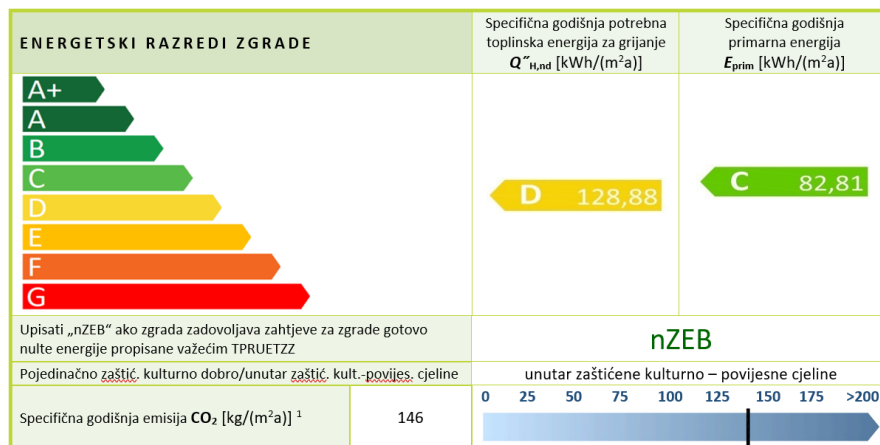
| ENERGETSKI RAZREDI ZGRADE | | Specifična godišnja potrebna toplinska energija za grijanje $Q''_{H,nd}$ [kWh/(m$^2$a)] | Specifična godišnja primarna energija $E_{prim}$ [kWh/(m$^2$a)] |
|---|---|---|---|
| A+ A B C D E F G | | D 128,88 | C 82,81 |
| Upisati „nZEB“ ako zgrada zadovoljava zahtjeve za zgrade gotovo nulte energije propisane važećim TPRUETZZ | | nZEB | |
| Pojedinačno zaštić. kulturno dobro/unutar zaštić. kult.-povijes. cjeline | | unutar zaštićene kulturno – povijesne cjeline | |
| Specifična godišnja emisija $CO_2$ [kg/(m$^2$a)] $^1$ | 146 | 0 25 50 75 100 125 150 175 >200 | |